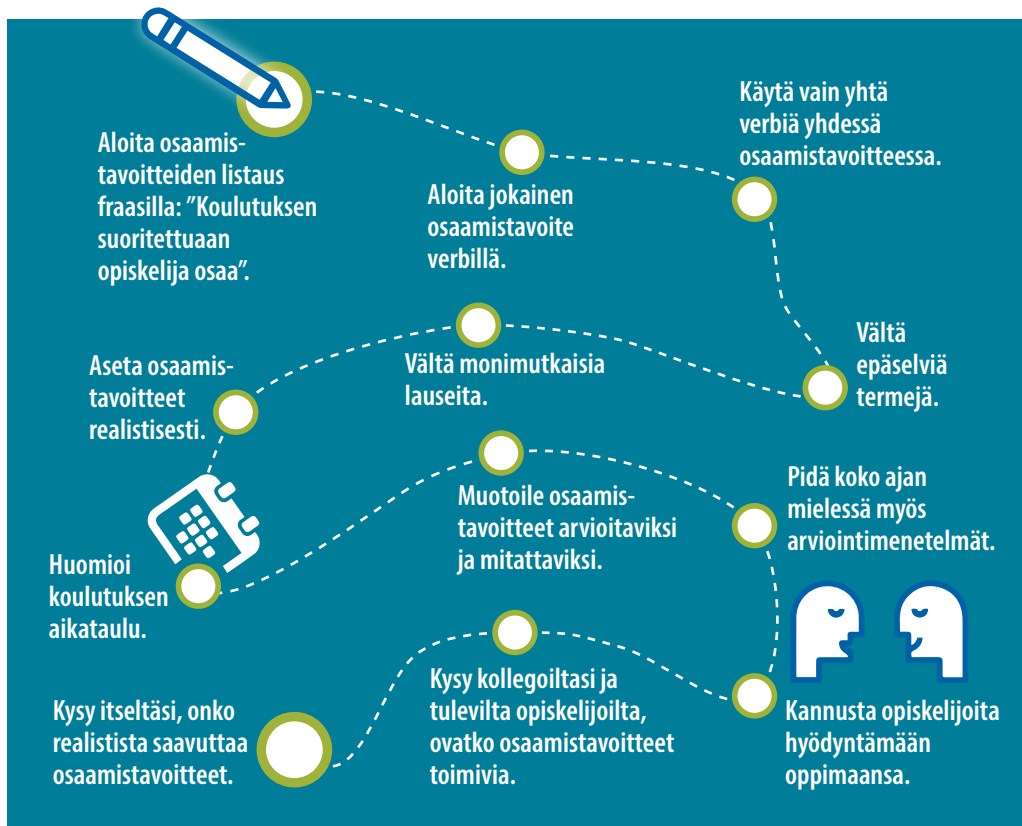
Aloita osaamistavoitteiden listaus fraasilla: ”Koulutuksen suoritettuaan opiskelija osaa”.

Aloita jokainen osaamistavoite verbillä.

Käytä vain yhtä verbiä yhdessä osaamistavoitteessa.

Vältä epäselviä termejä.

Vältä monimutkaisia lauseita.

Aseta osaamistavoitteet realistisesti.

Huomioi koulutuksen aikataulu.

Muotoile osaamistavoitteet arvioitaviksi ja mitattaviksi.

Pidä koko ajan mielessä myös arviointimenetelmät.

Kannusta opiskelijoita hyödyntämään oppimaansa.

Kysy kollegoiltasi ja tulevilta opiskelijoilta, ovatko osaamistavoitteet toimivia.

Kysy itseltäsi, onko realistista saavuttaa osaamistavoitteet.